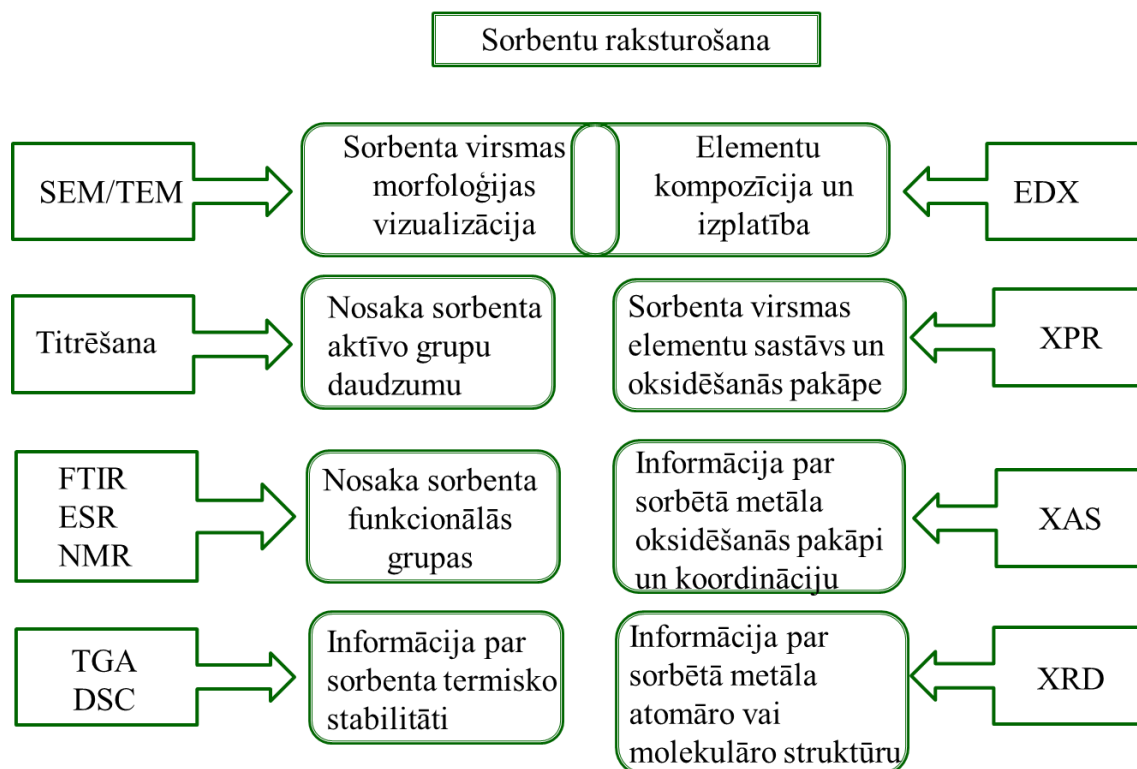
Sorbentu raksturošana

SEM/TEM

Sorbenta virsmas morfoloģijas vizualizācija

Elementu kompozīcija un izplatība

EDX

Titrēšana

Nosaka sorbenta aktīvo grupu daudzumu

Sorbenta virsmas elementu sastāvs un oksidēšanās pakāpe

XPR

FTIR
ESR
NMR

Nosaka sorbenta funkcionālās grupas

Informācija par sorbētā metāla oksidēšanās pakāpi un koordināciju

XAS

TGA
DSC

Informācija par sorbenta termisko stabilitāti

Informācija par sorbētā metāla atomāro vai molekulāro struktūru

XRD